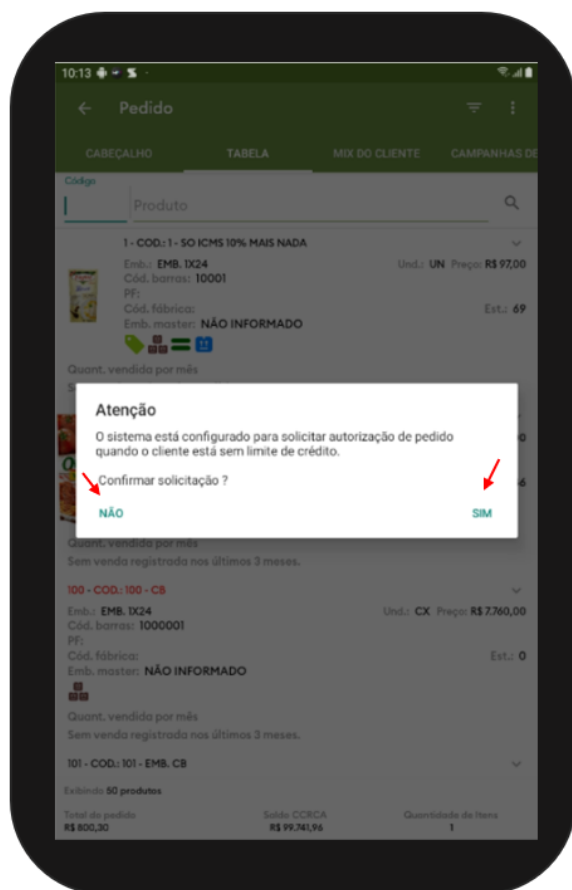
10:13

Pedido

CABEÇALHO TABELA MIX DO CLIENTE CAMPANHAS DE

Código

Produto

1 - COD.: 1 - SO ICMS 10% MAIS NADA

Emb.: EMB. 1X24
Und.: UN Preço: R$ 97,00
Cód. barras: 10001
PF:
Cód. fábrica:
Est.: 69
Emb. master: NÃO INFORMADO

Quant. vendida por mês

Atenção

O sistema está configurado para solicitar autorização de pedido quando o cliente está sem limite de crédito.

Confirmar solicitação ?

NÃO

SIM

Quant. vendida por mês
Sem venda registrada nos últimos 3 meses.

100 - COD.: 100 - CB

Emb.: EMB. 1X24
Und.: CX Preço: R$ 7.760,00
Cód. barras: 1000001
PF:
Cód. fábrica:
Est.: 0
Emb. master: NÃO INFORMADO

Quant. vendida por mês
Sem venda registrada nos últimos 3 meses.

101 - COD.: 101 - EMB. CB

Exibindo 50 produtos

Total do pedido
R$ 800,30
Saldo CCRCA
R$ 99.741,96
Quantidade de itens
1